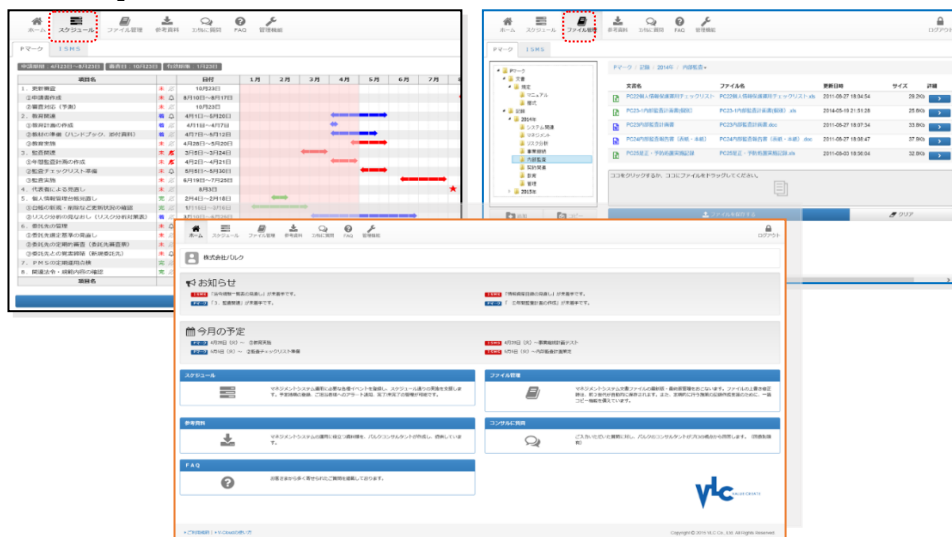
ホーム スケジュール ファイル管理 参考資料 うちに質問 FAQ 管理機能

Pマーク ISMS

| 項目名 | | 日付 | 1月 | 2月 | 3月 | 4月 | 5月 | 6月 | 7月 |
|---|---|---|---|---|---|---|---|---|---|
| 1. 更新審査 | | 10月23日 | | | | | | | |
| ①申請書作成 | | 8月10日〜8月17日 | | | | | | | |
| ②審査対応（予定） | | 10月23日 | | | | | | | |
| 2. 教育関連 | | 4月1日〜5月20日 | | | | | | | |
| ①教材の更新 | | 4月1日〜4月7日 | | | | | | | |
| ②教材の準備（ハンドブック、添付資料） | | 4月7日〜4月12日 | | | | | | | |
| ③教育実施 | | 4月26日〜5月20日 | | | | | | | |
| 3. 監査関連 | | 3月1日〜7月4日 | | | | | | | |
| ①年間監査計画の作成 | | 4月5日〜4月21日 | | | | | | | |
| ②監査チェックリスト準備 | | 4月15日〜5月14日 | | | | | | | |
| ③監査実施 | | 6月19日〜7月25日 | | | | | | | |
| 4. 代表者による見直し | | 8月3日 | | | | | | | |
| 5. 個人情報管理台帳見直し | | 2月4日〜2月18日 | | | | | | | |
| ①台帳の新規・削除など更新状況の確認 | | | | | | | | | |
| ②リスク分析の見なおし（リスクの分析対策表） | | | | | | | | | |
| 6. 委託先の監理 | | | | | | | | | |
| ①委託先決定票の見直し | | | | | | | | | |
| ②委託先の定期的審査（委託先審査票） | | | | | | | | | |
| ③委託先との契約締結（新規委託先） | | | | | | | | | |
| 7. PMSの法令規範の横 | | | | | | | | | |
| 8. 関連法令・規範内容の確認 | | | | | | | | | |
| 業務名 | | | | | | | | | |

ホーム スケジュール ファイル管理 うちに質問 FAQ 管理機能 ログアウト

Pマーク ISMS

Pマーク / 記録 / 2014年 / 内部監査

| 文書名 | ファイル名 | 更新日時 | サイズ | 詳細 |
|---|---|---|---|---|
| PC23個人情報保護監査チェックリスト | PC23個人情報保護監査チェックリスト.xls | 2011-09-27 18:54:54 | 29.2KB | |
| PC23-内部監査計画書(規程) | PC23-内部監査計画書(規程).xls | 2014-05-19 21:51:28 | 25.5KB | |
| PC23内部監査計画書 | PC23内部監査計画書.doc | 2011-09-27 18:07:34 | 33.5KB | |
| PC24内部監査報告書（共通・本部） | PC24内部監査報告書（共通・本部）.doc | 2011-09-27 18:55:47 | 37.5KB | |
| PC26是正・予防処置実施記録 | PC26是正・予防処置実施記録.doc | 2011-09-03 18:50:34 | 32.8KB | |

ココをクリックするか、ここにファイルをドラッグしてください。

ファイルを追加する クリア

ホーム スケジュール ファイル管理 参考資料 うちに質問 FAQ 管理機能 ログアウト

株式会社バルク

お知らせ

「3. 監査関連」が更新されました。

今月の予定

スケジュール

ファイル管理

参考資料

コンサルに質問

FAQ

vlc